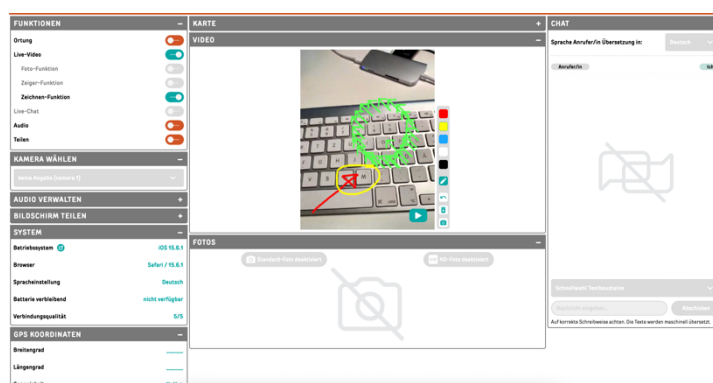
FUNKTIONEN –
Ortung
Live-Video
Foto-Funktion
Zeiger-Funktion
Zeichnen-Funktion
Live-Chat
Audio
Teilen

KAMERA WÄHLEN –
Keine Angabe (camera 1)

AUDIO VERWALTEN +
BILDSCHIRM TEILEN +

SYSTEM –
Betriebssystem iOS 15.6.1
Browser Safari / 15.6.1
Spracheinstellung Deutsch
Batterie verbleibend nicht verfügbar
Verbindungsqualität 5/5

GPS KOORDINATEN –
Breitengrad
Längengrad

KARTE +
VIDEO –

FOTOS –
Standard-Foto deaktiviert
HD-Foto deaktiviert

CHAT
Sprache Anrufer/in Übersetzung in: Deutsch
Anrufer/in

Schnelltext Textbausteine
Nachricht eingeben
Absenden
Auf korrekte Schreibweise achten. Die Texte werden maschinell übersetzt.